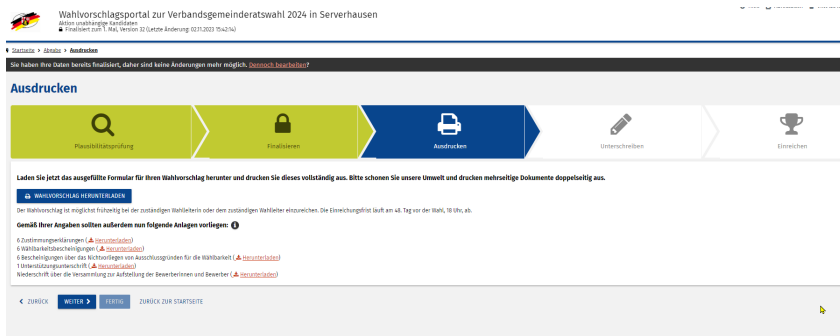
Wahlvorschlagsportal zur Verbandsgemeinderatswahl 2024 in Serverhausen
Aktion unabhängige Kandidaten
Finalisiert zum 1. Mal, Version 32 (Letzte Änderung: 02.11.2023 15:42:14)

Startseite > Abgabe > Ausdrucken

Sie haben Ihre Daten bereits finalisiert, daher sind keine Änderungen mehr möglich. Dennoch bearbeiten?

Ausdrucken

Plausibilitätsprüfung
Finalisieren
Ausdrucken
Unterschreiben
Einreichen

Laden Sie jetzt das ausgefüllte Formular für Ihren Wahlvorschlag herunter und drucken Sie dieses vollständig aus. Bitte schonen Sie unsere Umwelt und drucken mehrseitige Dokumente doppelseitig aus.

WAHLVORSCHLAG HERUNTERLADEN

Der Wahlvorschlag ist möglichst frühzeitig bei der zuständigen Wahlleiterin oder dem zuständigen Wahlleiter einzureichen. Die Einreichungsfrist läuft am 48. Tag vor der Wahl, 18 Uhr, ab.

Gemäß Ihrer Angaben sollten außerdem nun folgende Anlagen vorliegen:

6 Zustimmungserklärungen (Herunterladen)
6 Wählbarkeitsbescheinigungen (Herunterladen)
6 Bescheinigungen über das Nichtvorliegen von Ausschlussgründen für die Wählbarkeit (Herunterladen)
1 Unterstützungsunterschrift (Herunterladen)
Niederschrift über die Versammlung zur Aufstellung der Bewerberinnen und Bewerber (Herunterladen)

ZURÜCK WEITER FERTIG ZURÜCK ZUR STARTSEITE